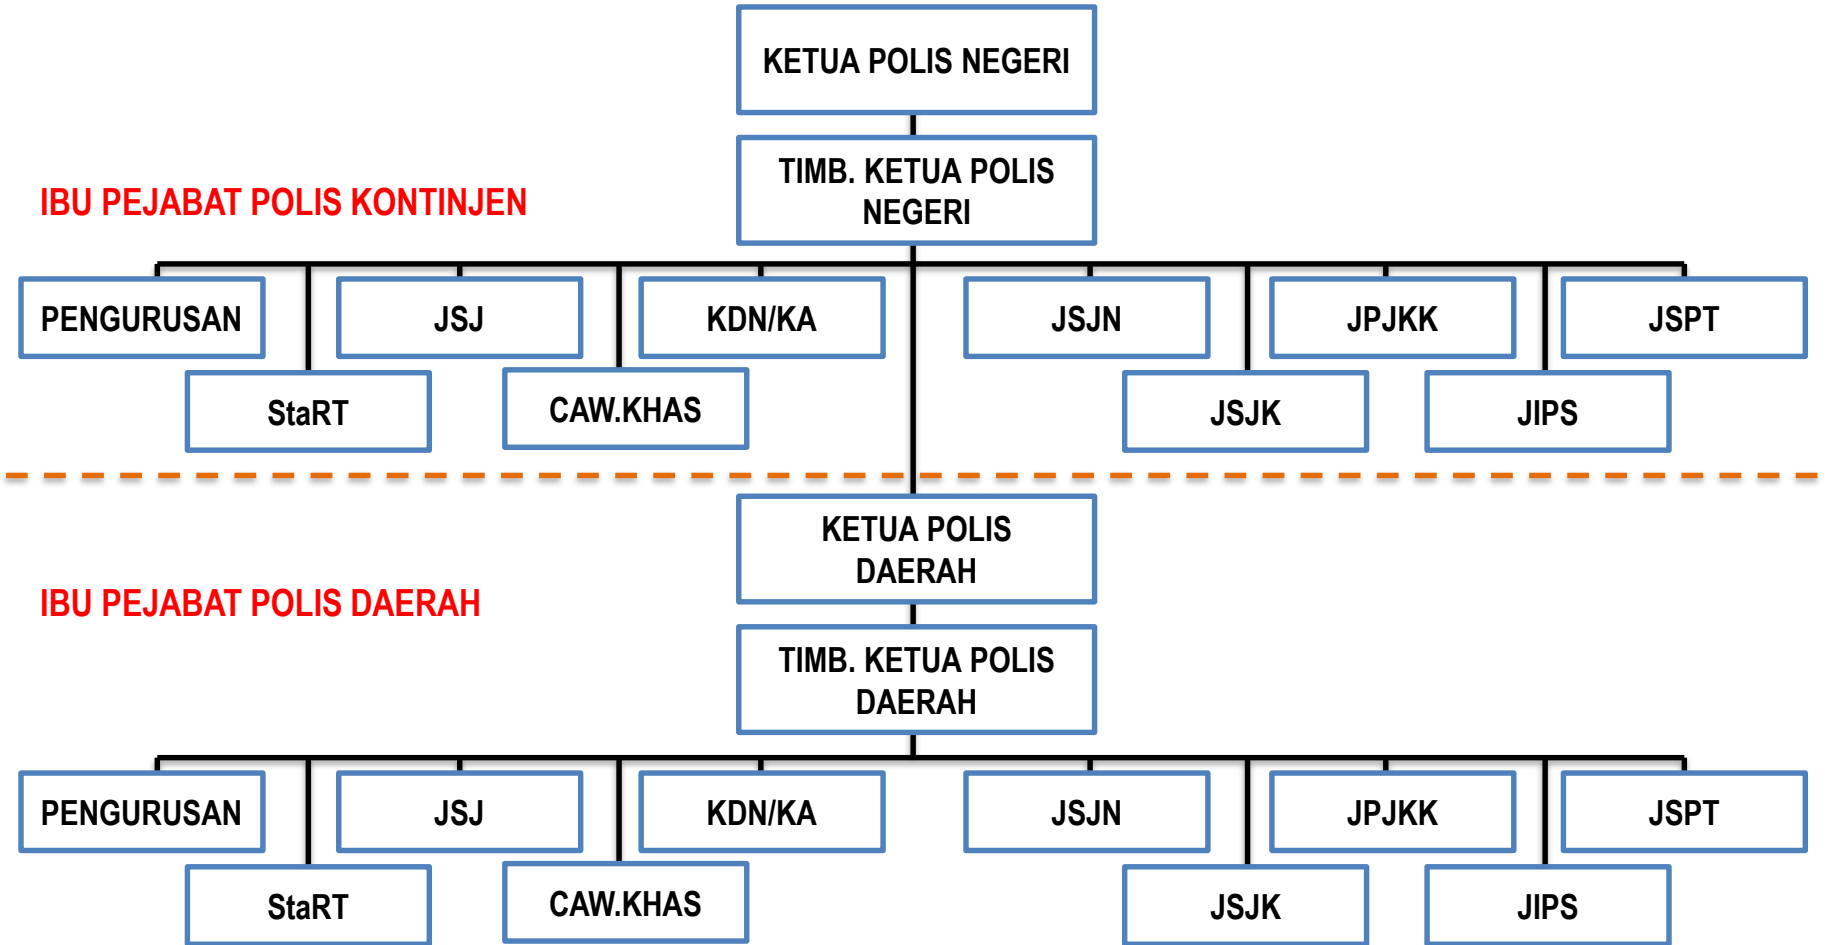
KETUA POLIS NEGERI

TIMB. KETUA POLIS NEGERI

IBU PEJABAT POLIS KONTINJEN

PENGURUSAN
JSJ
KDN/KA
JSJN
JPJKK
JSPT
StaRT
CAW.KHAS
JSJK
JIPS

KETUA POLIS DAERAH

IBU PEJABAT POLIS DAERAH

TIMB. KETUA POLIS DAERAH

PENGURUSAN
JSJ
KDN/KA
JSJN
JPJKK
JSPT
StaRT
CAW.KHAS
JSJK
JIPS